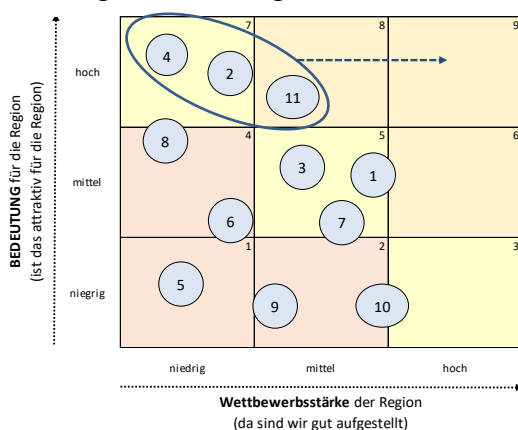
BEDEUTUNG für die Region
(ist das attraktiv für die Region)

hoch
mittel
niegrig

7
8
9
4
5
6
1
2
3

4
2
11
8
3
1
6
7
5
9
10

niedrig
mittel
hoch

Wettbewerbsstärke der Region
(da sind wir gut aufgestellt)